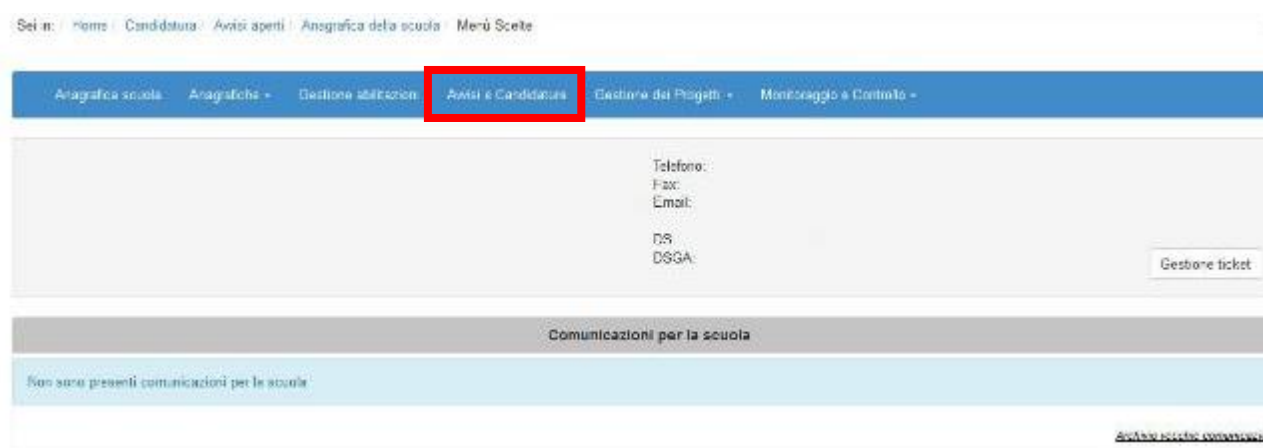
Sei in: Home / Candidatura / Avvisi aperti / Anagrafica della scuola / Menù Scelte

Anagrafica scuola Anagrafiche ▾ Gestione abilitazioni Avvisi e Candidature Gestione dei Progetti ▾ Monitoraggio e Controllo ▾

Telefono:
Fax:
Email:

DS:
DSGA:

Gestione ticket

Comunicazioni per la scuola

Non sono presenti comunicazioni per la scuola

Archivio vecchie comunicazioni